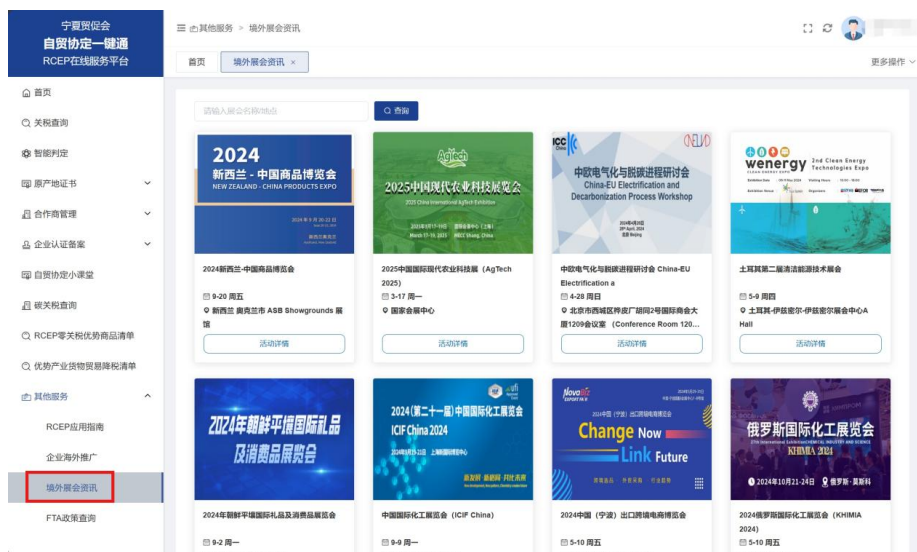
宁夏贸促会
自贸协定一键通
RCEP在线服务平台

首页
关税查询
智能判定
原产地证书
合作商管理
企业认证备案
自贸协定小课堂
碳关税查询
RCEP零关税优势商品清单
优势产业货物贸易降税清单
其他服务
RCEP应用指南
企业海外推广
境外展会资讯
FTA政策查询

其他服务 > 境外展会资讯

首页 境外展会资讯 ×

更多操作

请输入展会名称/地点
查询

2024
新西兰 - 中国商品博览会
NEW ZEALAND - CHINA PRODUCTS EXPO

2024新西兰-中国商品博览会
9-20 周五
新西兰 奥克兰市 ASB Showgrounds 展馆
活动详情

AgTech
2025中国现代农业科技展览会
2025 China International AgTech Exhibition

2025中国国际现代农业科技展（AgTech 2025）
3-17 周一
国家会展中心
活动详情

中欧电气化与脱碳进程研讨会
China-EU Electrification and Decarbonization Process Workshop

中欧电气化与脱碳进程研讨会 China-EU Electrification a
4-28 周日
北京市西城区榨皮厂胡同2号国际商会大厦1209会议室（Conference Room 120...
活动详情

wenergy 2nd Clean Energy Technologies Expo

土耳其第二届清洁能源技术展会
5-9 周四
土耳其-伊兹密尔-伊兹密尔展会中心A Hall
活动详情

2024年朝鲜平壤国际礼品及消费品展览会

2024年朝鲜平壤国际礼品及消费品展览会
9-2 周一

2024(第二十一届)中国国际化工展览会
ICIF China 2024

中国国际化工展览会（ICIF China）
9-9 周一

Change Now
Link Future

2024中国（宁波）出口跨境电商博览会
5-10 周五

俄罗斯国际化工展览会
KHIMIA 2024
2024年10月21-24日 俄罗斯·莫斯科

2024俄罗斯国际化工展览会（KHIMIA 2024）
5-10 周五